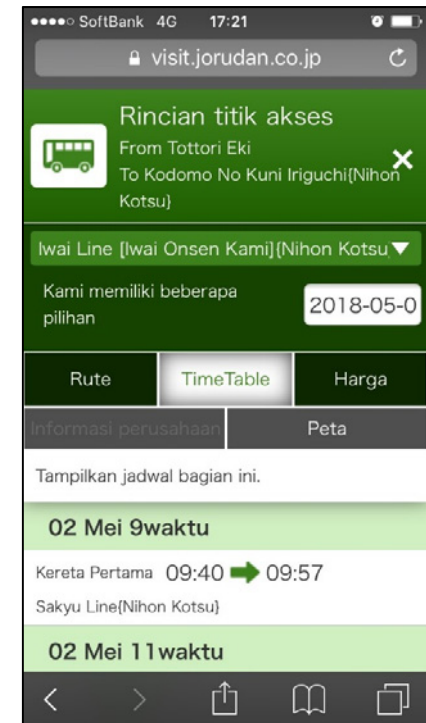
●●●●○ SoftBank 4G 17:21

visit.jorudan.co.jp

Rincian titik akses
From Tottori Eki
To Kodomo No Kuni Iriguchi{Nihon Kotsu}

Iwai Line [Iwai Onsen Kami]{Nihon Kotsu

Kami memiliki beberapa pilihan

2018-05-0

Rute
TimeTable
Harga
Informasi perusahaan
Peta

Tampilkan jadwal bagian ini.

02 Mei 9waktu

Kereta Pertama 09:40 ➡ 09:57
Sakyu Line{Nihon Kotsu}

02 Mei 11waktu